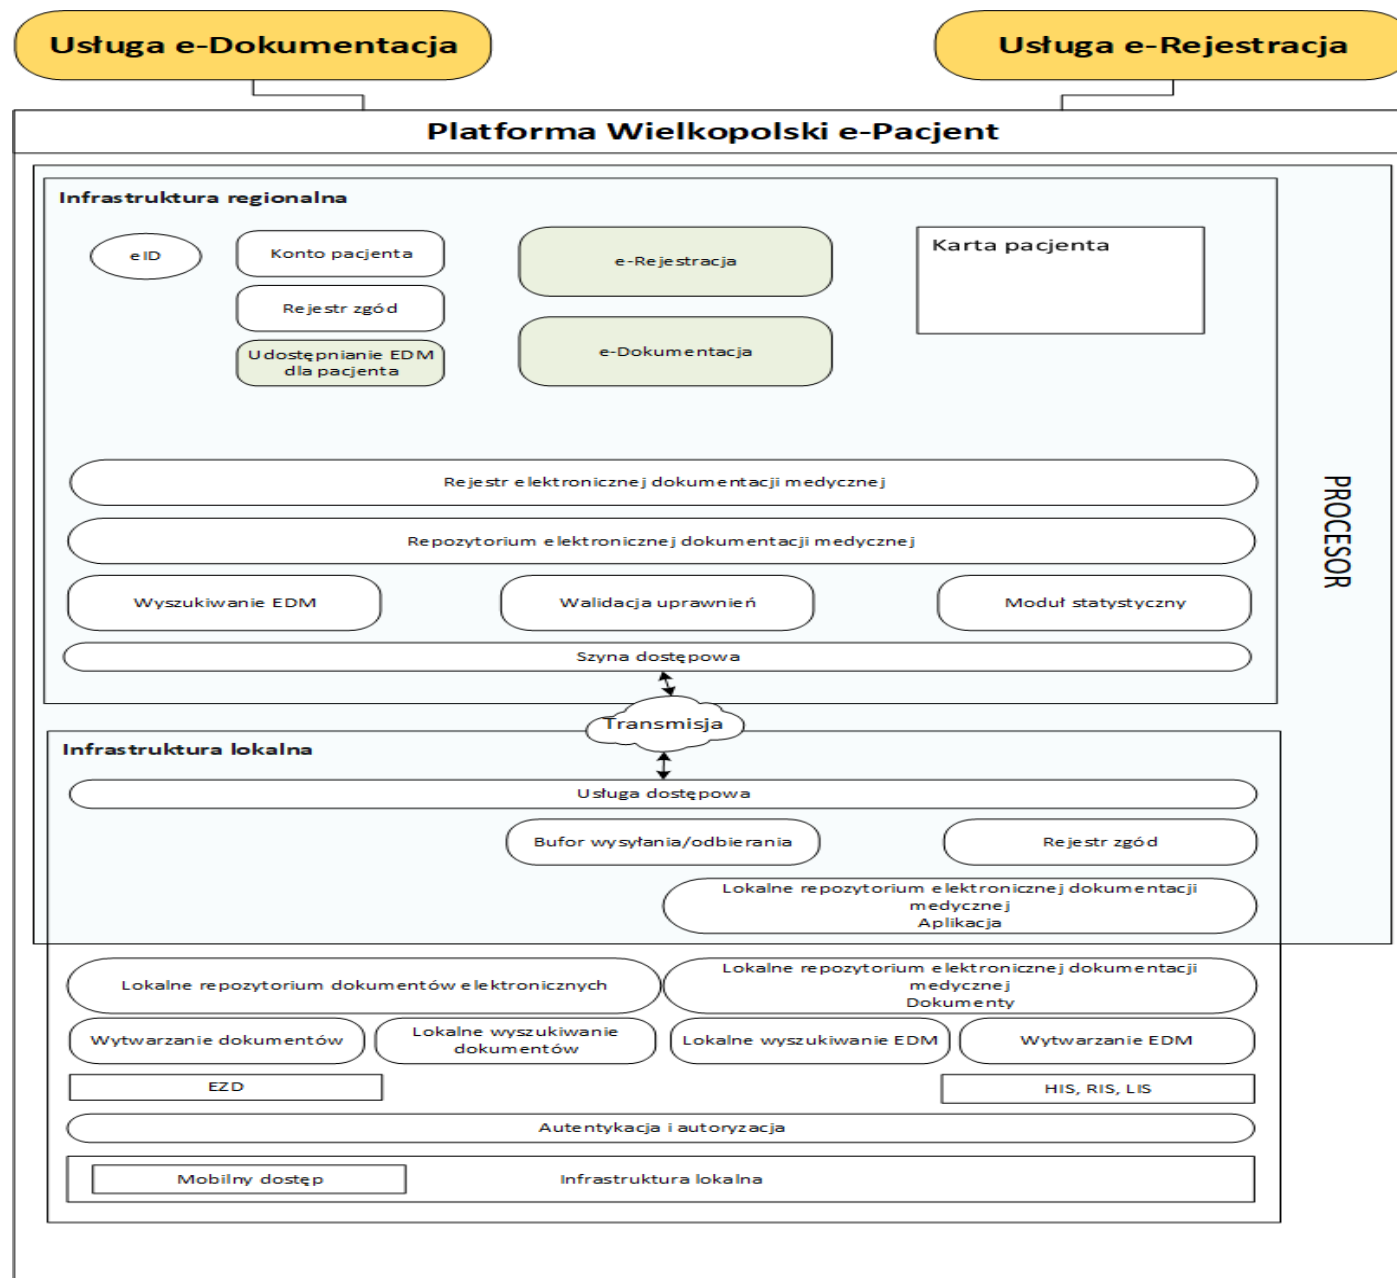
Usługa e-Dokumentacja

Usługa e-Rejestracja

Platforma Wielkopolski e-Pacjent

Infrastruktura regionalna

eID

Konto pacjenta

Rejestr zgód

Udostępnianie EDM dla pacjenta

e-Rejestracja

e-Dokumentacja

Karta pacjenta

Rejestr elektronicznej dokumentacji medycznej

Repozytorium elektronicznej dokumentacji medycznej

Wyszukiwanie EDM

Walidacja uprawnień

Moduł statystyczny

Szyna dostępowa

PROCESOR

Transmisja

Infrastruktura lokalna

Usługa dostępowa

Bufor wysyłania/odbierania

Rejestr zgód

Lokalne repozytorium elektronicznej dokumentacji medycznej Aplikacja

Lokalne repozytorium dokumentów elektronicznych

Lokalne repozytorium elektronicznej dokumentacji medycznej Dokumenty

Wytwarzanie dokumentów

Lokalne wyszukiwanie dokumentów

Lokalne wyszukiwanie EDM

Wytwarzanie EDM

EZD

HIS, RIS, LIS

Autentykacja i autoryzacja

Mobilny dostęp

Infrastruktura lokalna